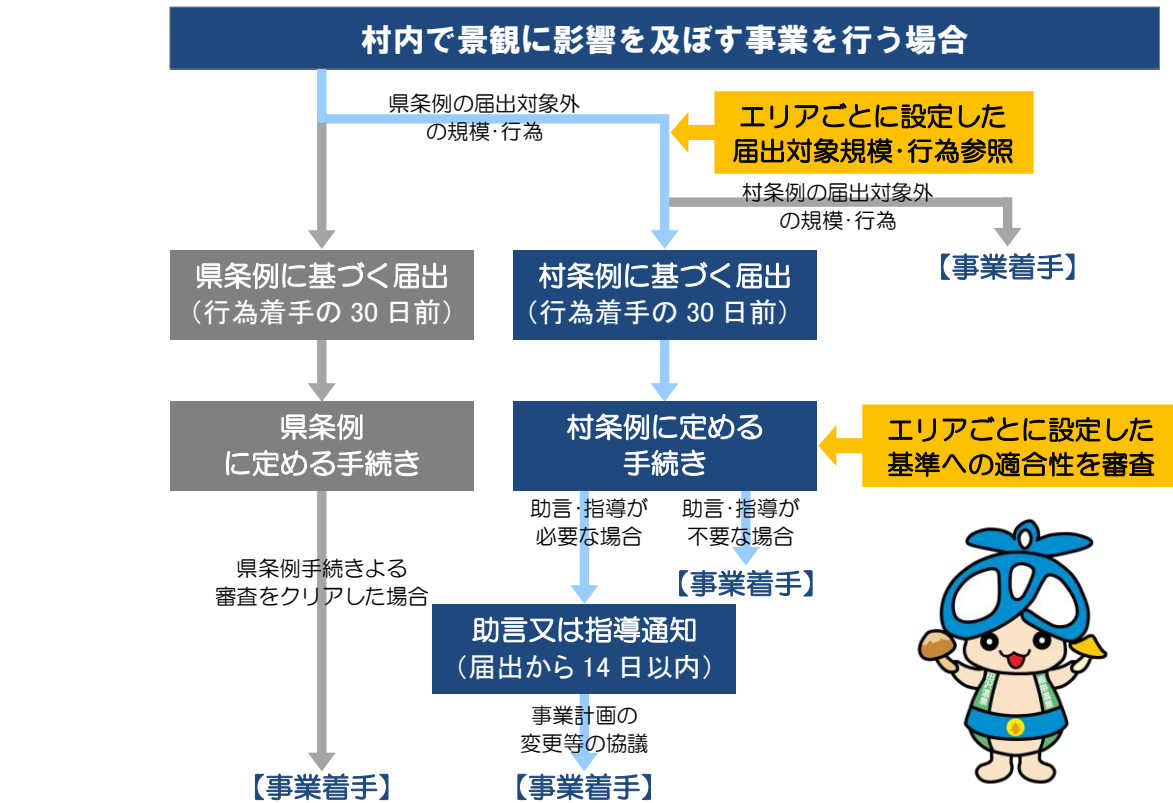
村内で景観に影響を及ぼす事業を行う場合

県条例の届出対象外の規模･行為

エリアごとに設定した届出対象規模･行為参照

村条例の届出対象外の規模･行為

【事業着手】

県条例に基づく届出（行為着手の 30 日前）

村条例に基づく届出（行為着手の 30 日前）

県条例に定める手続き

村条例に定める手続き

エリアごとに設定した基準への適合性を審査

助言･指導が必要な場合

助言･指導が不要な場合

【事業着手】

県条例手続きよる審査をクリアした場合

助言又は指導通知（届出から 14 日以内）

事業計画の変更等の協議

【事業着手】

【事業着手】